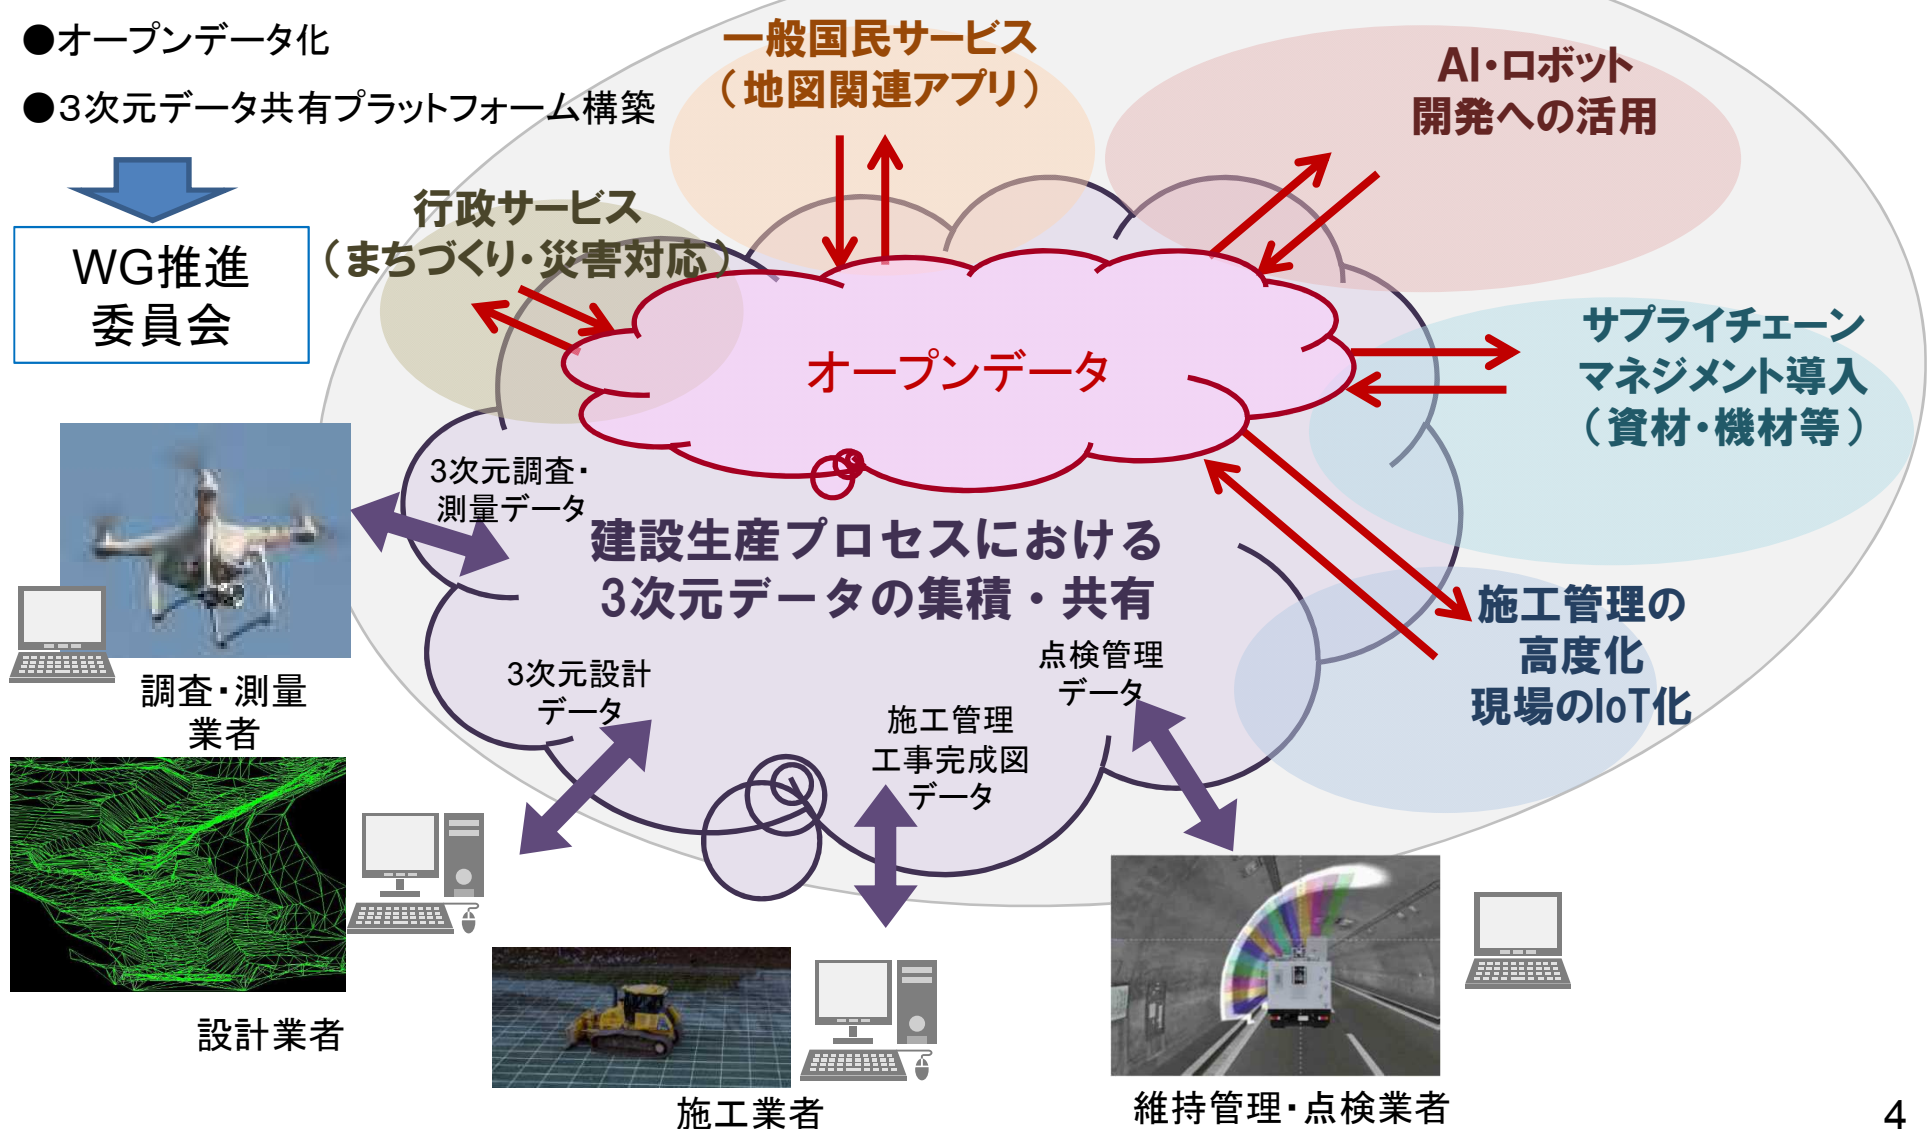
●オープンデータ化

●3次元データ共有プラットフォーム構築

WG推進委員会

一般国民サービス
（地図関連アプリ）

AI・ロボット
開発への活用

行政サービス
（まちづくり・災害対応）

オープンデータ

サプライチェーン
マネジメント導入
（資材・機材等）

3次元調査・
測量データ

建設生産プロセスにおける
3次元データの集積・共有

施工管理の
高度化
現場のIoT化

調査・測量
業者

3次元設計
データ

点検管理
データ

施工管理
工事完成図
データ

設計業者

施工業者

維持管理・点検業者

4